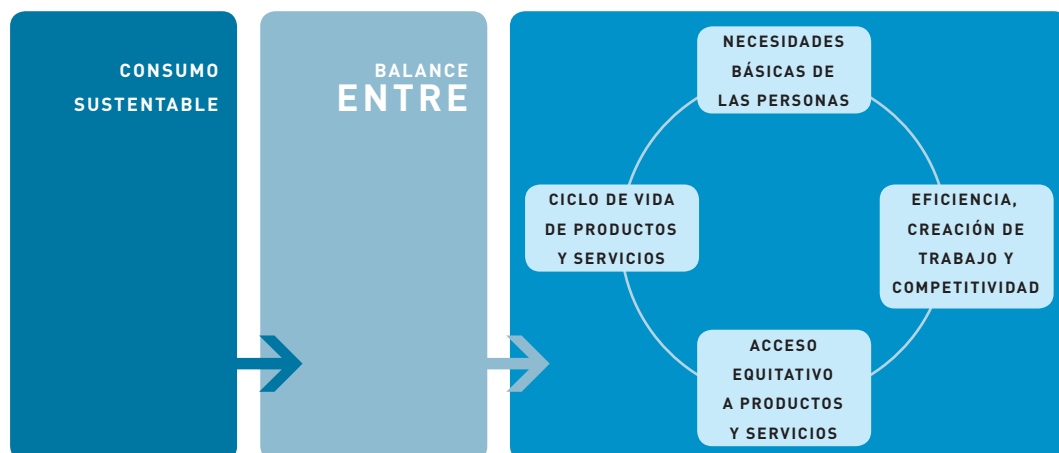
CONSUMO SUSTENTABLE

BALANCE ENTRE

NECESIDADES BÁSICAS DE LAS PERSONAS

EFICIENCIA, CREACIÓN DE TRABAJO Y COMPETITIVIDAD

ACCESO EQUITATIVO A PRODUCTOS Y SERVICIOS

CICLO DE VIDA DE PRODUCTOS Y SERVICIOS